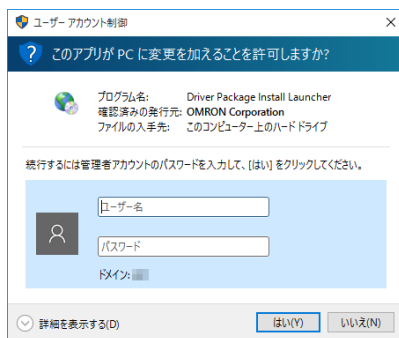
ユーザー アカウント制御

×

?

このアプリが PC に変更を加えることを許可しますか?

プログラム名: Driver Package Install Launcher
確認済みの発行元: OMRON Corporation
ファイルの入手先: このコンピューター上のハード ドライブ

続行するには管理者アカウントのパスワードを入力して、[はい] をクリックしてください。

ユーザー名

パスワード

ドメイン: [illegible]

詳細を表示する(D)

はい(Y)

いいえ(N)